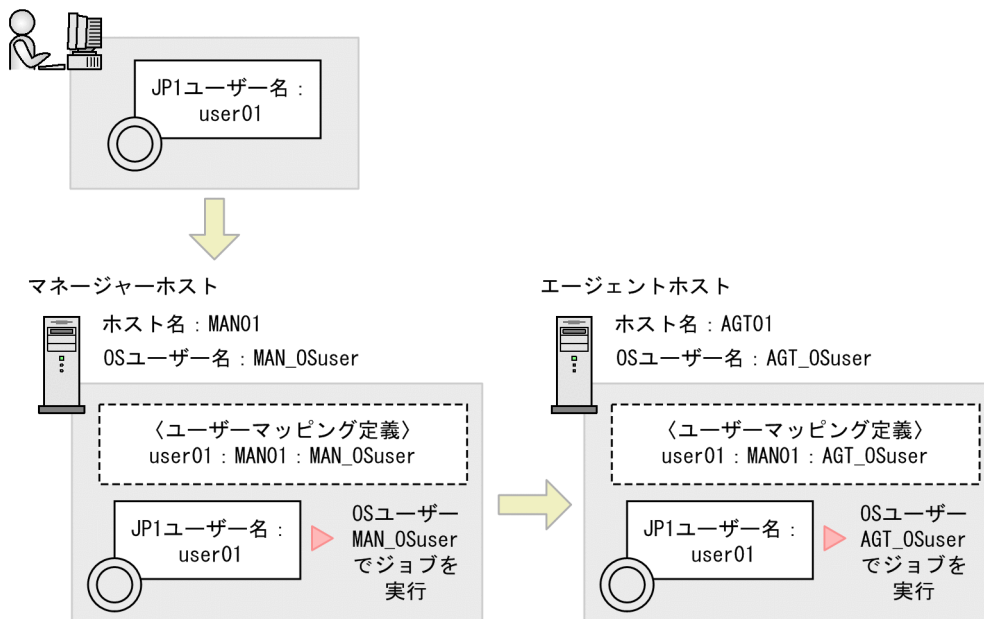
JP1ユーザー名：user01

マネージャーホスト

ホスト名：MAN01

OSユーザー名：MAN_OSuser

〈ユーザーマッピング定義〉
user01：MAN01：MAN_OSuser

JP1ユーザー名：user01

OSユーザー MAN_OSuser でジョブを実行

エージェントホスト

ホスト名：AGT01

OSユーザー名：AGT_OSuser

〈ユーザーマッピング定義〉
user01：MAN01：AGT_OSuser

JP1ユーザー名：user01

OSユーザー AGT_OSuser でジョブを実行